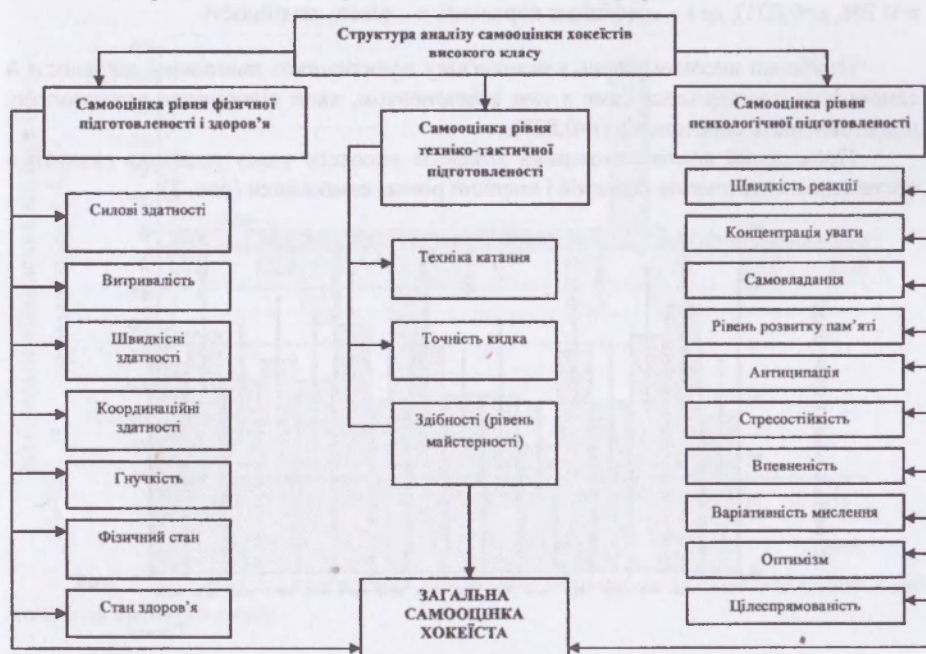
Структура аналізу самооцінки хокеїстів високого класу

Самооцінка рівня фізичної підготовленості і здоров'я

Самооцінка рівня техніко-тактичної підготовленості

Самооцінка рівня психологічної підготовленості

Силові здатності

Витривалість

Швидкісні здатності

Координаційні здатності

Гнучкість

Фізичний стан

Стан здоров'я

Техніка катання

Точність кидка

Здібності (рівень майстерності)

Швидкість реакції

Концентрація уваги

Самовладання

Рівень розвитку пам'яті

Антиципація

Стресостійкість

Впевненість

Варіативність мислення

Оптимізм

Цілеспрямованість

ЗАГАЛЬНА САМООЦІНКА ХОКЕЇСТА